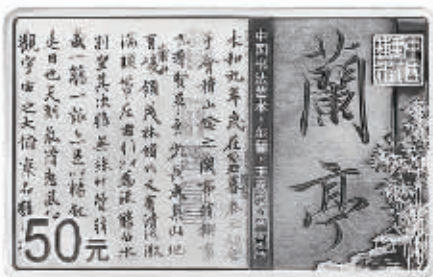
中国书法艺术·东晋·王羲之

蘭亭

50元

永和九年歲在癸丑暮春之初會于會稽山陰之蘭亭脩禊事也群賢畢至少長咸集此地有崇山峻領茂林脩竹又有清流激湍暎帶左右引以為流觴曲水列坐其次雖無絲竹管弦之盛一觴一詠亦足以暢敘幽情是日也天朗氣清惠風和暢仰觀宇宙之大俯察品類之盛